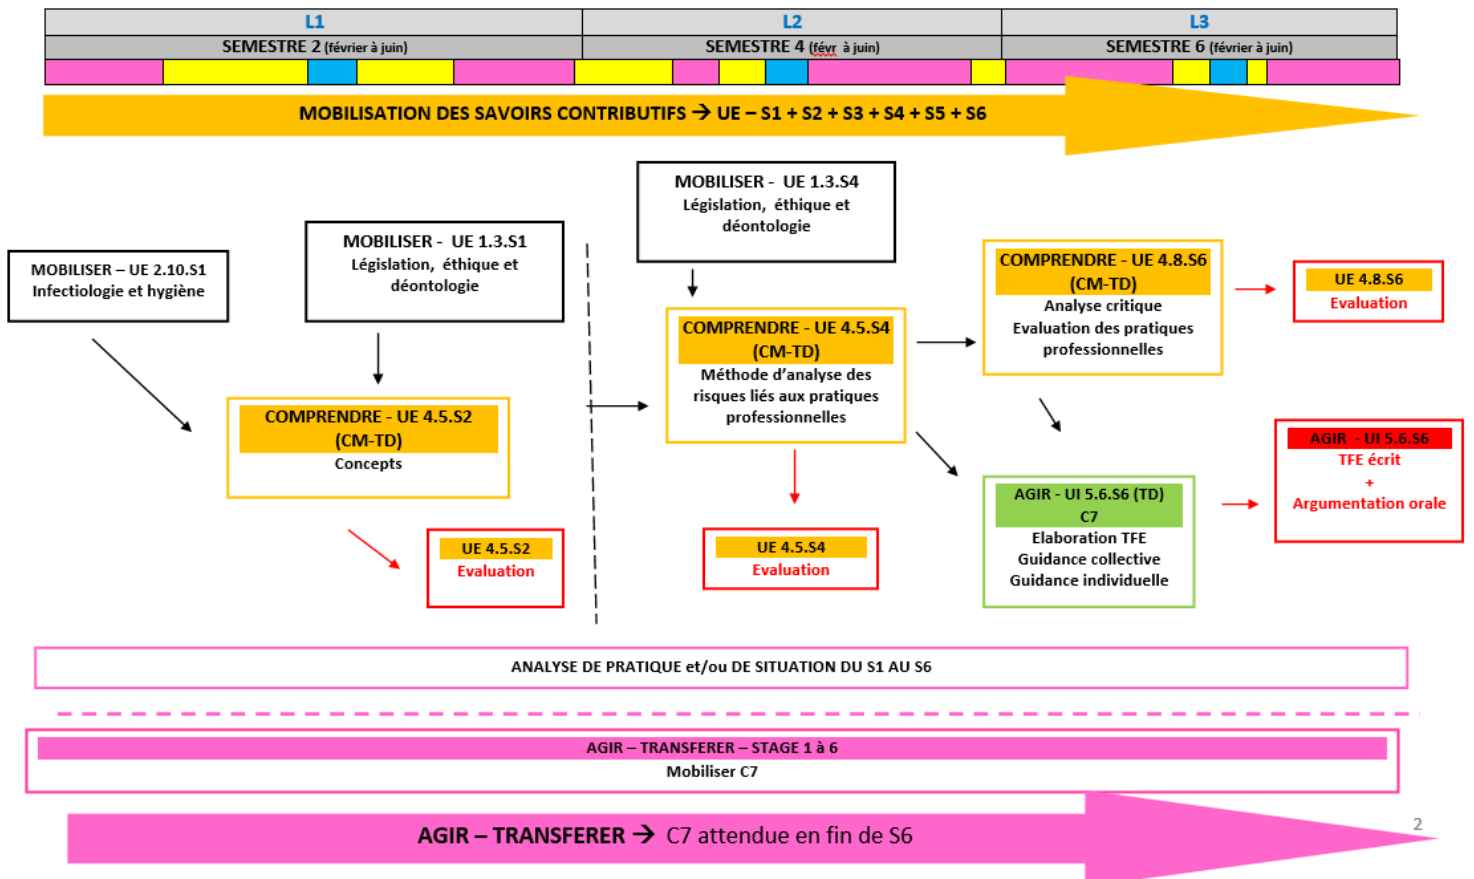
| L1 | L2 | L3 |
|---|---|---|
| SEMESTRE 2 (février à juin) | SEMESTRE 4 (févr à juin) | SEMESTRE 6 (février à juin) |

MOBILISATION DES SAVOIRS CONTRIBUTIFS → UE – S1 + S2 + S3 + S4 + S5 + S6

MOBILISER – UE 2.10.S1
Infectiologie et hygiène

MOBILISER - UE 1.3.S1
Législation, éthique et déontologie

COMPRENDRE - UE 4.5.S2 (CM-TD)
Concepts

UE 4.5.S2
Evaluation

MOBILISER - UE 1.3.S4
Législation, éthique et déontologie

COMPRENDRE - UE 4.5.S4 (CM-TD)
Méthode d'analyse des risques liés aux pratiques professionnelles

UE 4.5.S4
Evaluation

COMPRENDRE - UE 4.8.S6 (CM-TD)
Analyse critique
Evaluation des pratiques professionnelles

UE 4.8.S6
Evaluation

AGIR - UI 5.6.S6 (TD) C7
Elaboration TFE
Guidance collective
Guidance individuelle

AGIR - UI 5.6.S6
TFE écrit
+
Argumentation orale

ANALYSE DE PRATIQUE et/ou DE SITUATION DU S1 AU S6

AGIR – TRANSFERER – STAGE 1 à 6
Mobiliser C7

AGIR – TRANSFERER → C7 attendue en fin de S6

2